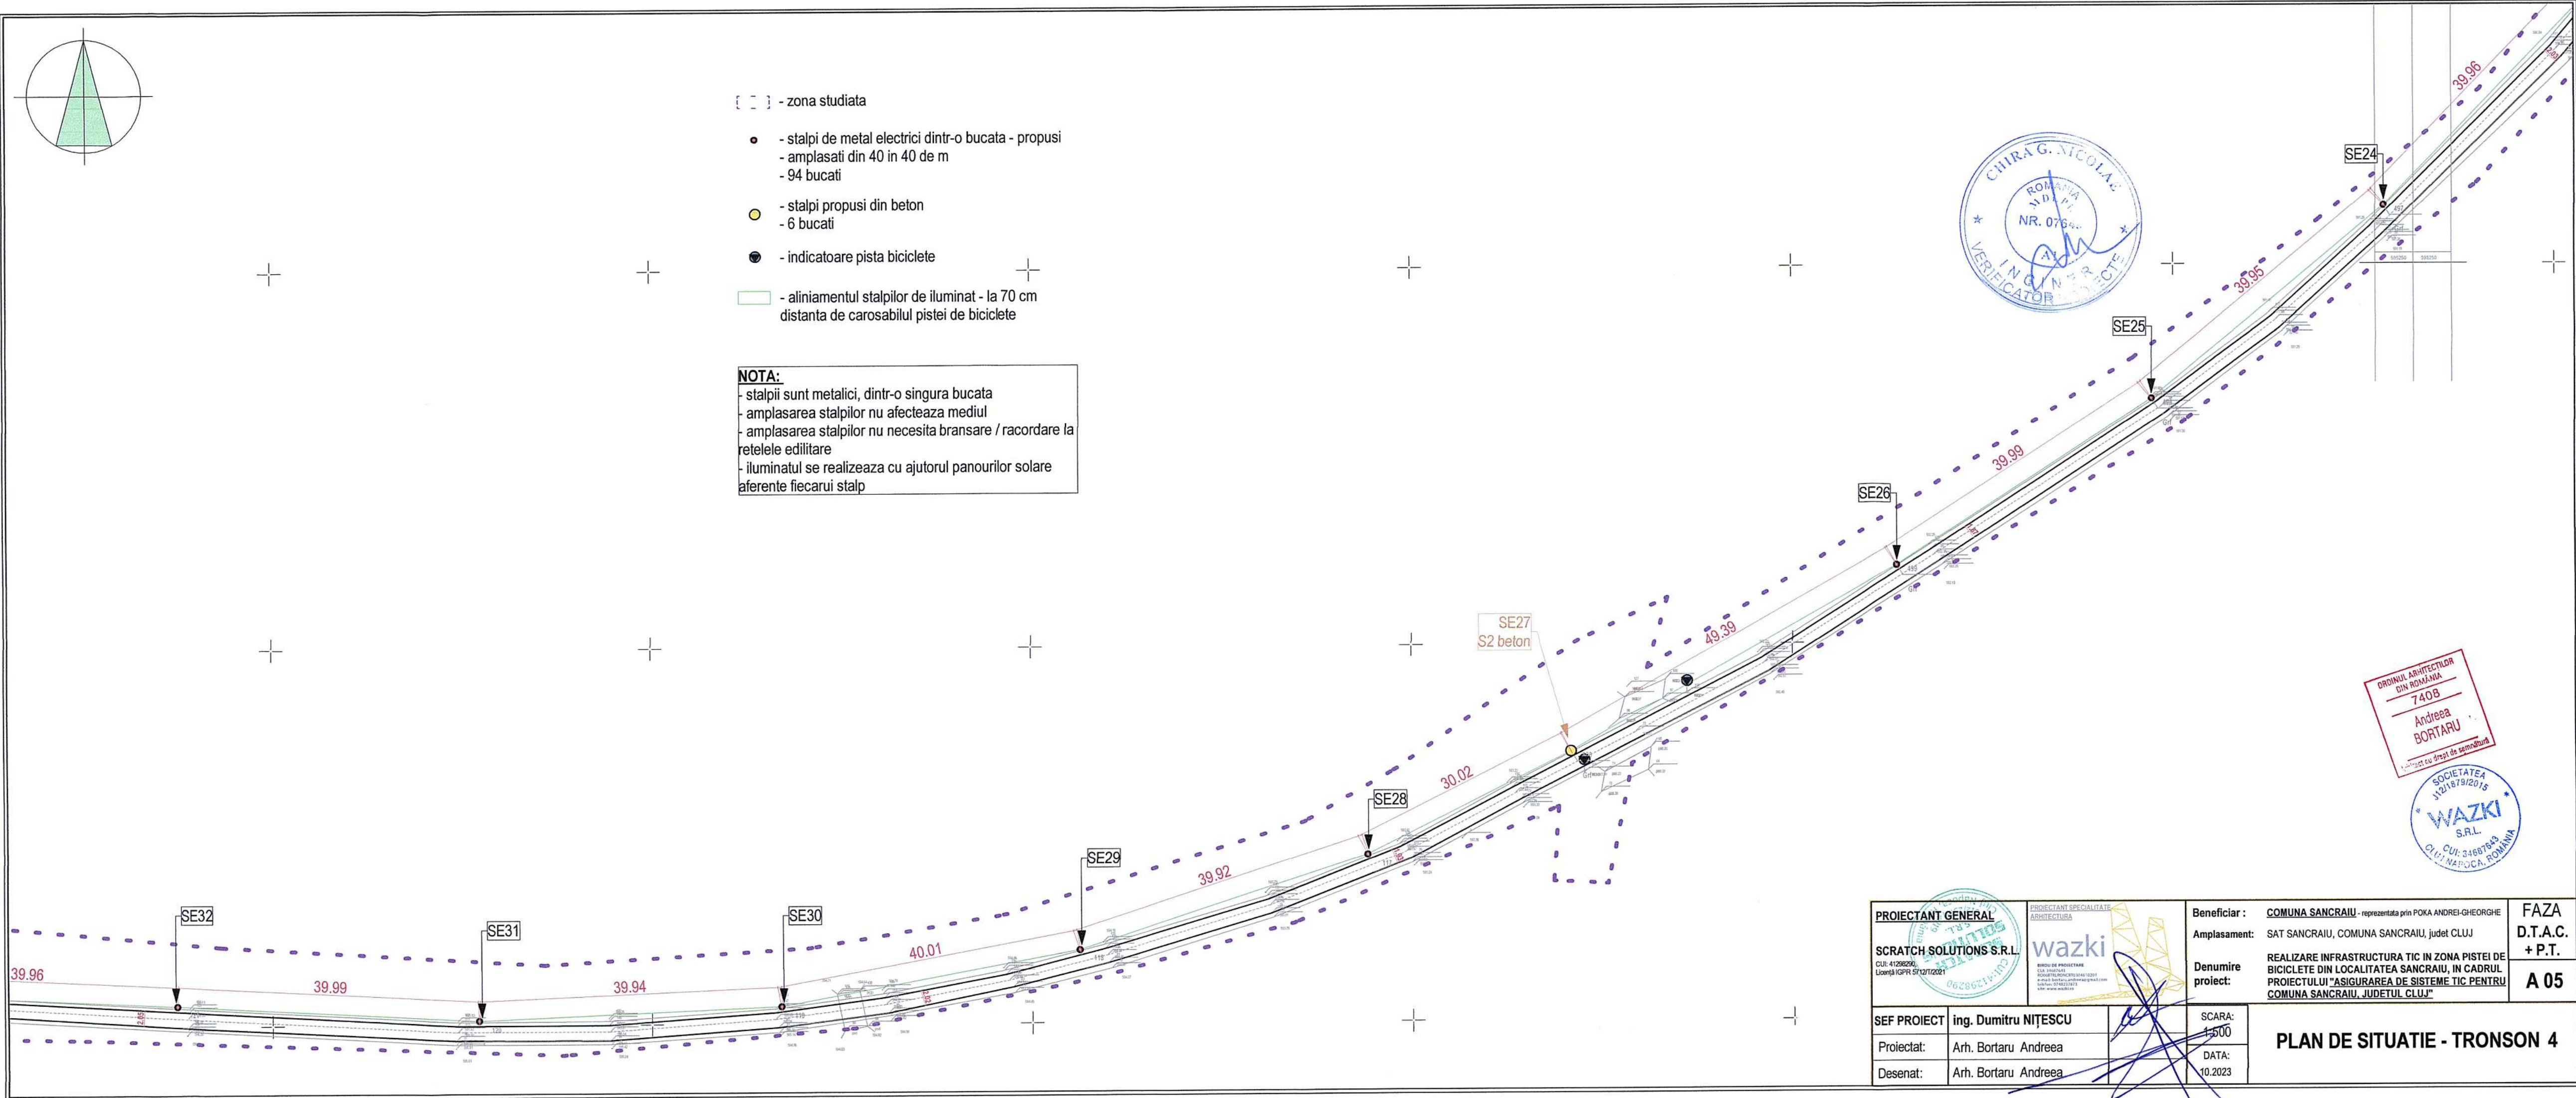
- zona studiata

- stalpi de metal electrici dintr-o bucata - propusi
- amplasati din 40 in 40 de m
- 94 bucati

- stalpi propusi din beton
- 6 bucati

- indicatoare pista biciclete

- aliniamentul stalpilor de iluminat - la 70 cm distanta de carosabilul pistei de biciclete

NOTA:
- stalpii sunt metalici, dintr-o singura bucata
- amplasarea stalpilor nu afecteaza mediul
- amplasarea stalpilor nu necesita bransare / racordare la retelele edilitare
- iluminatul se realizeaza cu ajutorul panourilor solare aferente fiecarui stalp

CHIRA G. NICOLAE
ROMANIA
M.D.R.A.P.
NR. 07649
INGINER
VERIFICATOR PROIECTE

SE24
39.96
39.95
SE25
39.99
SE26
49.39
SE27
S2 beton
30.02
SE28
39.92
SE29
40.01
SE30
39.94
SE31
39.99
SE32
39.96

ORDINUL ARHITECTILOR DIN ROMÂNIA
7408
Andreea BORTARU
Arhitect cu drept de semnătură

SOCIETATEA J12/1879/2015
WAZKI S.R.L.
CUI: 34687643
CLUJ-NAPOCA, ROMANIA

PROIECTANT GENERAL
SCRATCH SOLUTIONS S.R.L.
CUI: 41298290
Licență IGPR 5712/T/2021

PROIECTANT SPECIALITATE ARHITECTURA
wazki

| Beneficiar : | COMUNA SANCRAIU - reprezentata prin POKA ANDREI-GHEORGHE | FAZA D.T.A.C. + P.T. |
|---|---|---|
| Amplasament: | SAT SANCRAIU, COMUNA SANCRAIU, judet CLUJ | |
| Denumire proiect: | REALIZARE INFRASTRUCTURA TIC IN ZONA PISTEI DE BICICLETE DIN LOCALITATEA SANCRAIU, IN CADRUL PROIECTULUI "ASIGURAREA DE SISTEME TIC PENTRU COMUNA SANCRAIU, JUDETUL CLUJ" | A 05 |

| SEF PROIECT | ing. Dumitru NIȚESCU | SCARA: 1:500 | PLAN DE SITUATIE - TRONSON 4 |
|---|---|---|---|
| Proiectat: | Arh. Bortaru Andreea | DATA: | |
| Desenat: | Arh. Bortaru Andreea | 10.2023 | |